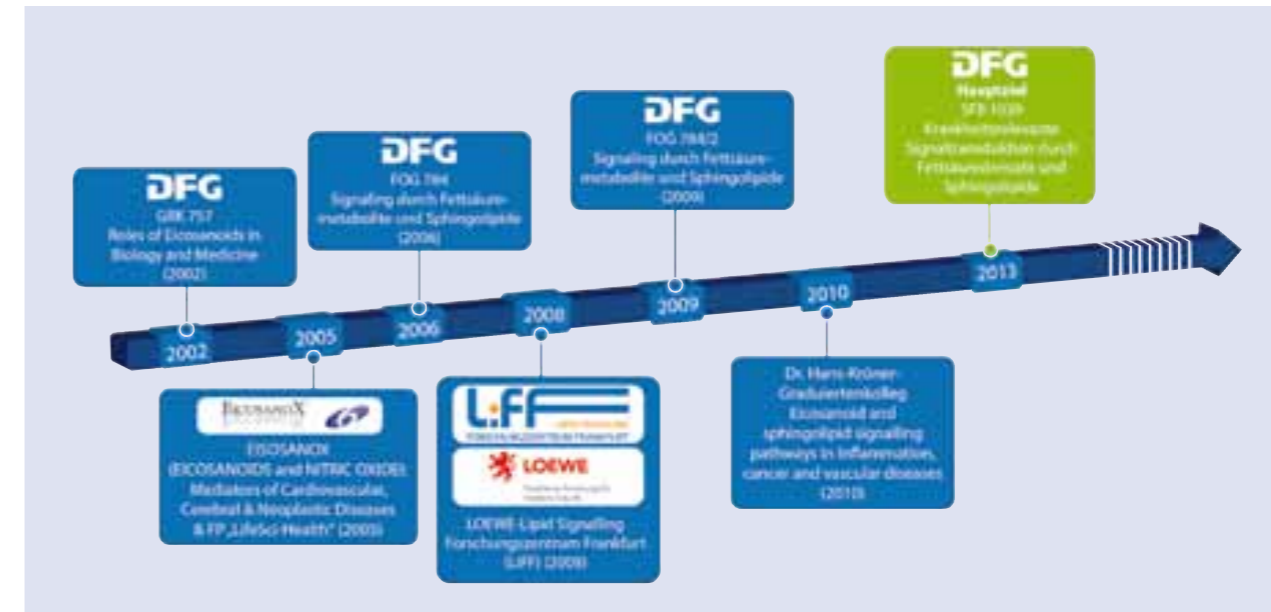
DFG
GRK 757
Roles of Eicosanoids in Biology and Medicine
(2002)

DFG
FOG 784
Signaling durch Fettsäuremetabolite und Sphingolipide
(2006)

DFG
FOG 784/2
Signaling durch Fettsäuremetabolite und Sphingolipide
(2009)

DFG
Hauptziel
SFB 1039
Krankheitsrelevante Signaltransduktion durch Fettsäurederivate und Sphingolipide

2002
2005
2006
2008
2009
2010
2013

EICOSANOX
EICOSANOX
(EICOSANOIDS and NITRIC OXIDE):
Mediators of Cardiovascular, Cerebral & Neoplastic Diseases
& FP „LifeSci-Health" (2005)

L:FF
FORSCHUNGSZENTRUM FRANKFURT
LOEWE
LOEWE-Lipid Signalling Forschungszentrum Frankfurt (LiFF) (2008)

Dr. Hans-Kröner-Graduiertenkolleg
Eicosanoid and sphingolipid signalling pathways in inflammation, cancer and vascular diseases
(2010)